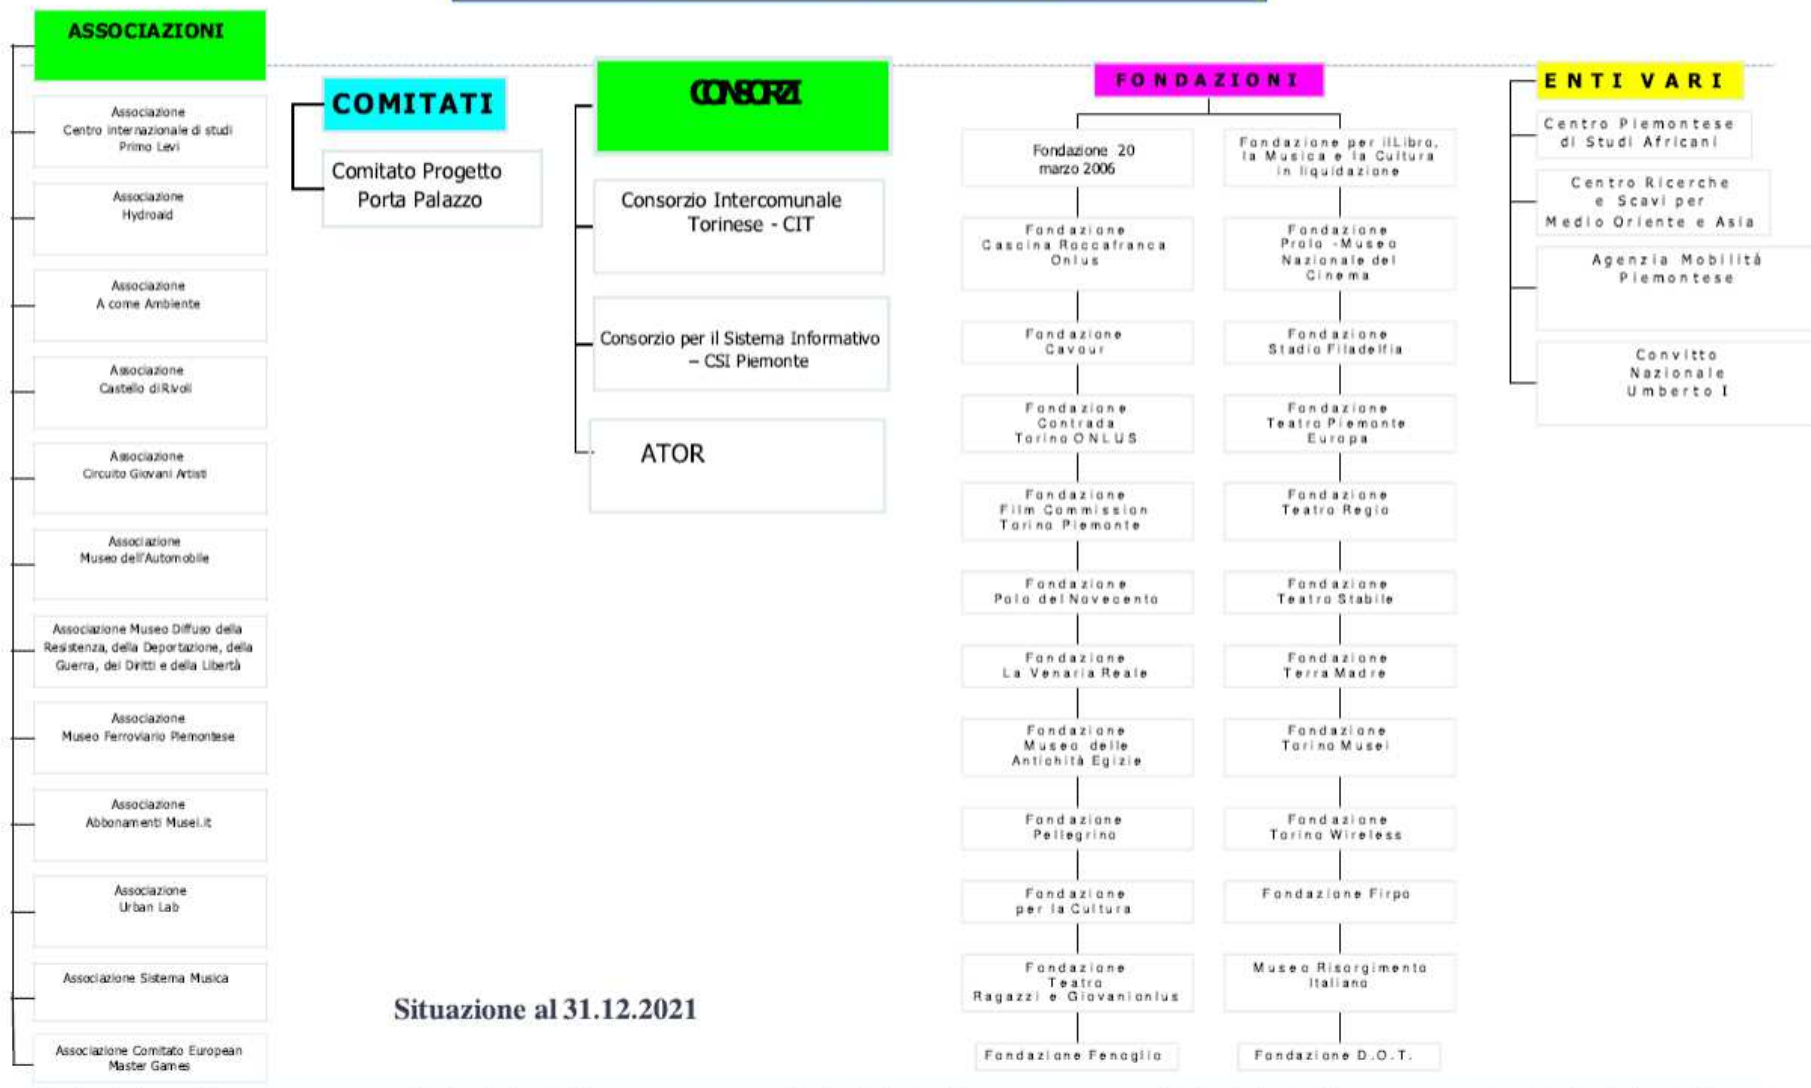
ASSOCIAZIONI

Associazione Centro internazionale di studi Primo Levi

Associazione Hydroaid

Associazione A come Ambiente

Associazione Castello di Rivoli

Associazione Circuito Giovani Artisti

Associazione Museo dell'Automobile

Associazione Museo Diffuso della Resistenza, della Deportazione, della Guerra, dei Diritti e della Libertà

Associazione Museo Ferroviario Piemontese

Associazione Abbonamenti Musei.it

Associazione Urban Lab

Associazione Sistema Musica

Associazione Comitato European Master Games

COMITATI

Comitato Progetto Porta Palazzo

CONSORZI

Consorzio Intercomunale Torinese - CIT

Consorzio per il Sistema Informativo – CSI Piemonte

ATOR

FONDAZIONI

Fondazione 20 marzo 2006

Fondazione Cascina Roccafranca Onlus

Fondazione Cavour

Fondazione Contrada Torino ONLUS

Fondazione Film Commission Torino Piemonte

Fondazione Polo del Novecento

Fondazione La Venaria Reale

Fondazione Museo delle Antichità Egizie

Fondazione Pellegrino

Fondazione per la Cultura

Fondazione Teatro Ragazzi e Giovanionlus

Fondazione Fenoglio

Fondazione per il Libro, la Musica e la Cultura in liquidazione

Fondazione Prolo - Museo Nazionale del Cinema

Fondazione Stadio Filadelfia

Fondazione Teatro Piemonte Europa

Fondazione Teatro Regio

Fondazione Teatro Stabile

Fondazione Terra Madre

Fondazione Torino Musei

Fondazione Torino Wireless

Fondazione Firpo

Museo Risorgimento Italiano

Fondazione D.O.T.

ENTI VARI

Centro Piemontese di Studi Africani

Centro Ricerche e Scavi per Medio Oriente e Asia

Agenzia Mobilità Piemontese

Convitto Nazionale Umberto I

Situazione al 31.12.2021